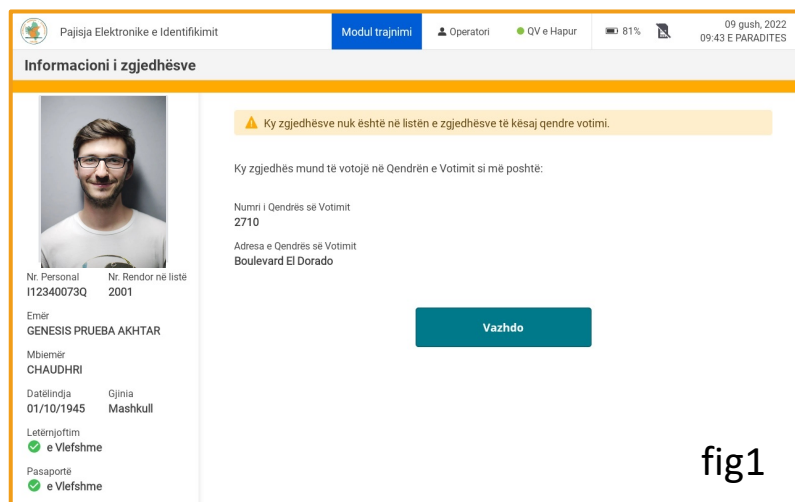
Pajisja Elektronike e Identifikimit

Modul trajnimi

Operatori

QV e Hapur

81%

09 gush, 2022
09:43 E PARADITES

Informacioni i zgjedhësve

Nr. Personal
I12340073Q

Nr. Rendor në listë
2001

Emër
GENESIS PRUEBA AKHTAR

Mbiemër
CHAUDHRI

Datëlindja
01/10/1945

Gjinia
Mashkull

Letërnjoftim
e Vlefshme

Pasaportë
e Vlefshme

Ky zgjedhësve nuk është në listën e zgjedhësve të kësaj qendre votimi.

Ky zgjedhës mund të votojë në Qendrën e Votimit si më poshtë:

Numri i Qendrës së Votimit
2710

Adresa e Qendrës së Votimit
Boulevard El Dorado

Vazhdo

fig1